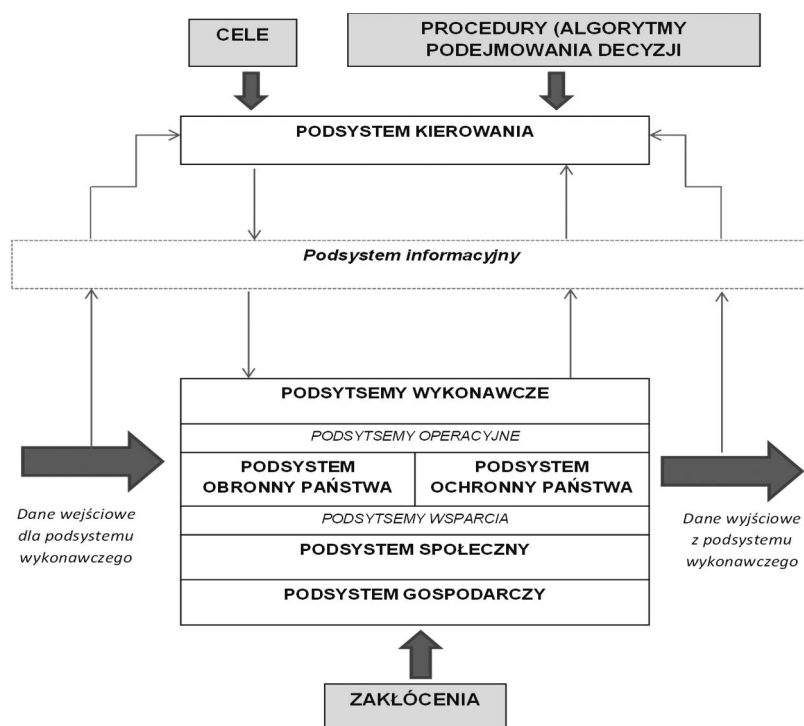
CELE

PROCEDURY (ALGORYTMY PODEJMOWANIA DECYZJI

PODSYSTEM KIEROWANIA

Podsystem informacyjny

PODSYTSEMY WYKONAWCZE

PODSYTSEMY OPERACYJNE

PODSYSTEM OBRONNY PAŃSTWA

PODSYSTEM OCHRONNY PAŃSTWA

PODSYTSEMY WSPARCIA

PODSYSTEM SPOŁECZNY

PODSYSTEM GOSPODARCZY

Dane wejściowe dla podsystemu wykonawczego

Dane wyjściowe z podsystemu wykonawczego

ZAKŁÓCENIA